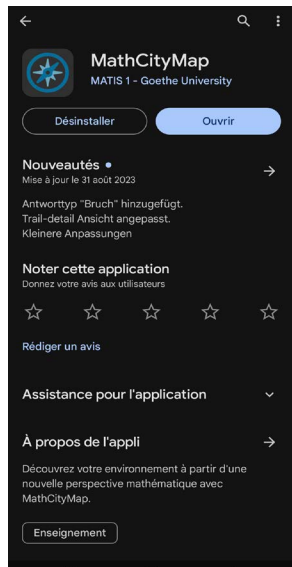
MathCityMap
MATIS 1 - Goethe University

Désinstaller

Ouvrir

Nouveautés •
Mise à jour le 31 août 2023

Antworttyp "Bruch" hinzugefügt.
Trail-detail Ansicht angepasst.
Kleinere Anpassungen

Noter cette application
Donnez votre avis aux utilisateurs

Rédiger un avis

Assistance pour l'application

À propos de l'appli

Découvrez votre environnement à partir d'une nouvelle perspective mathématique avec MathCityMap.

Enseignement